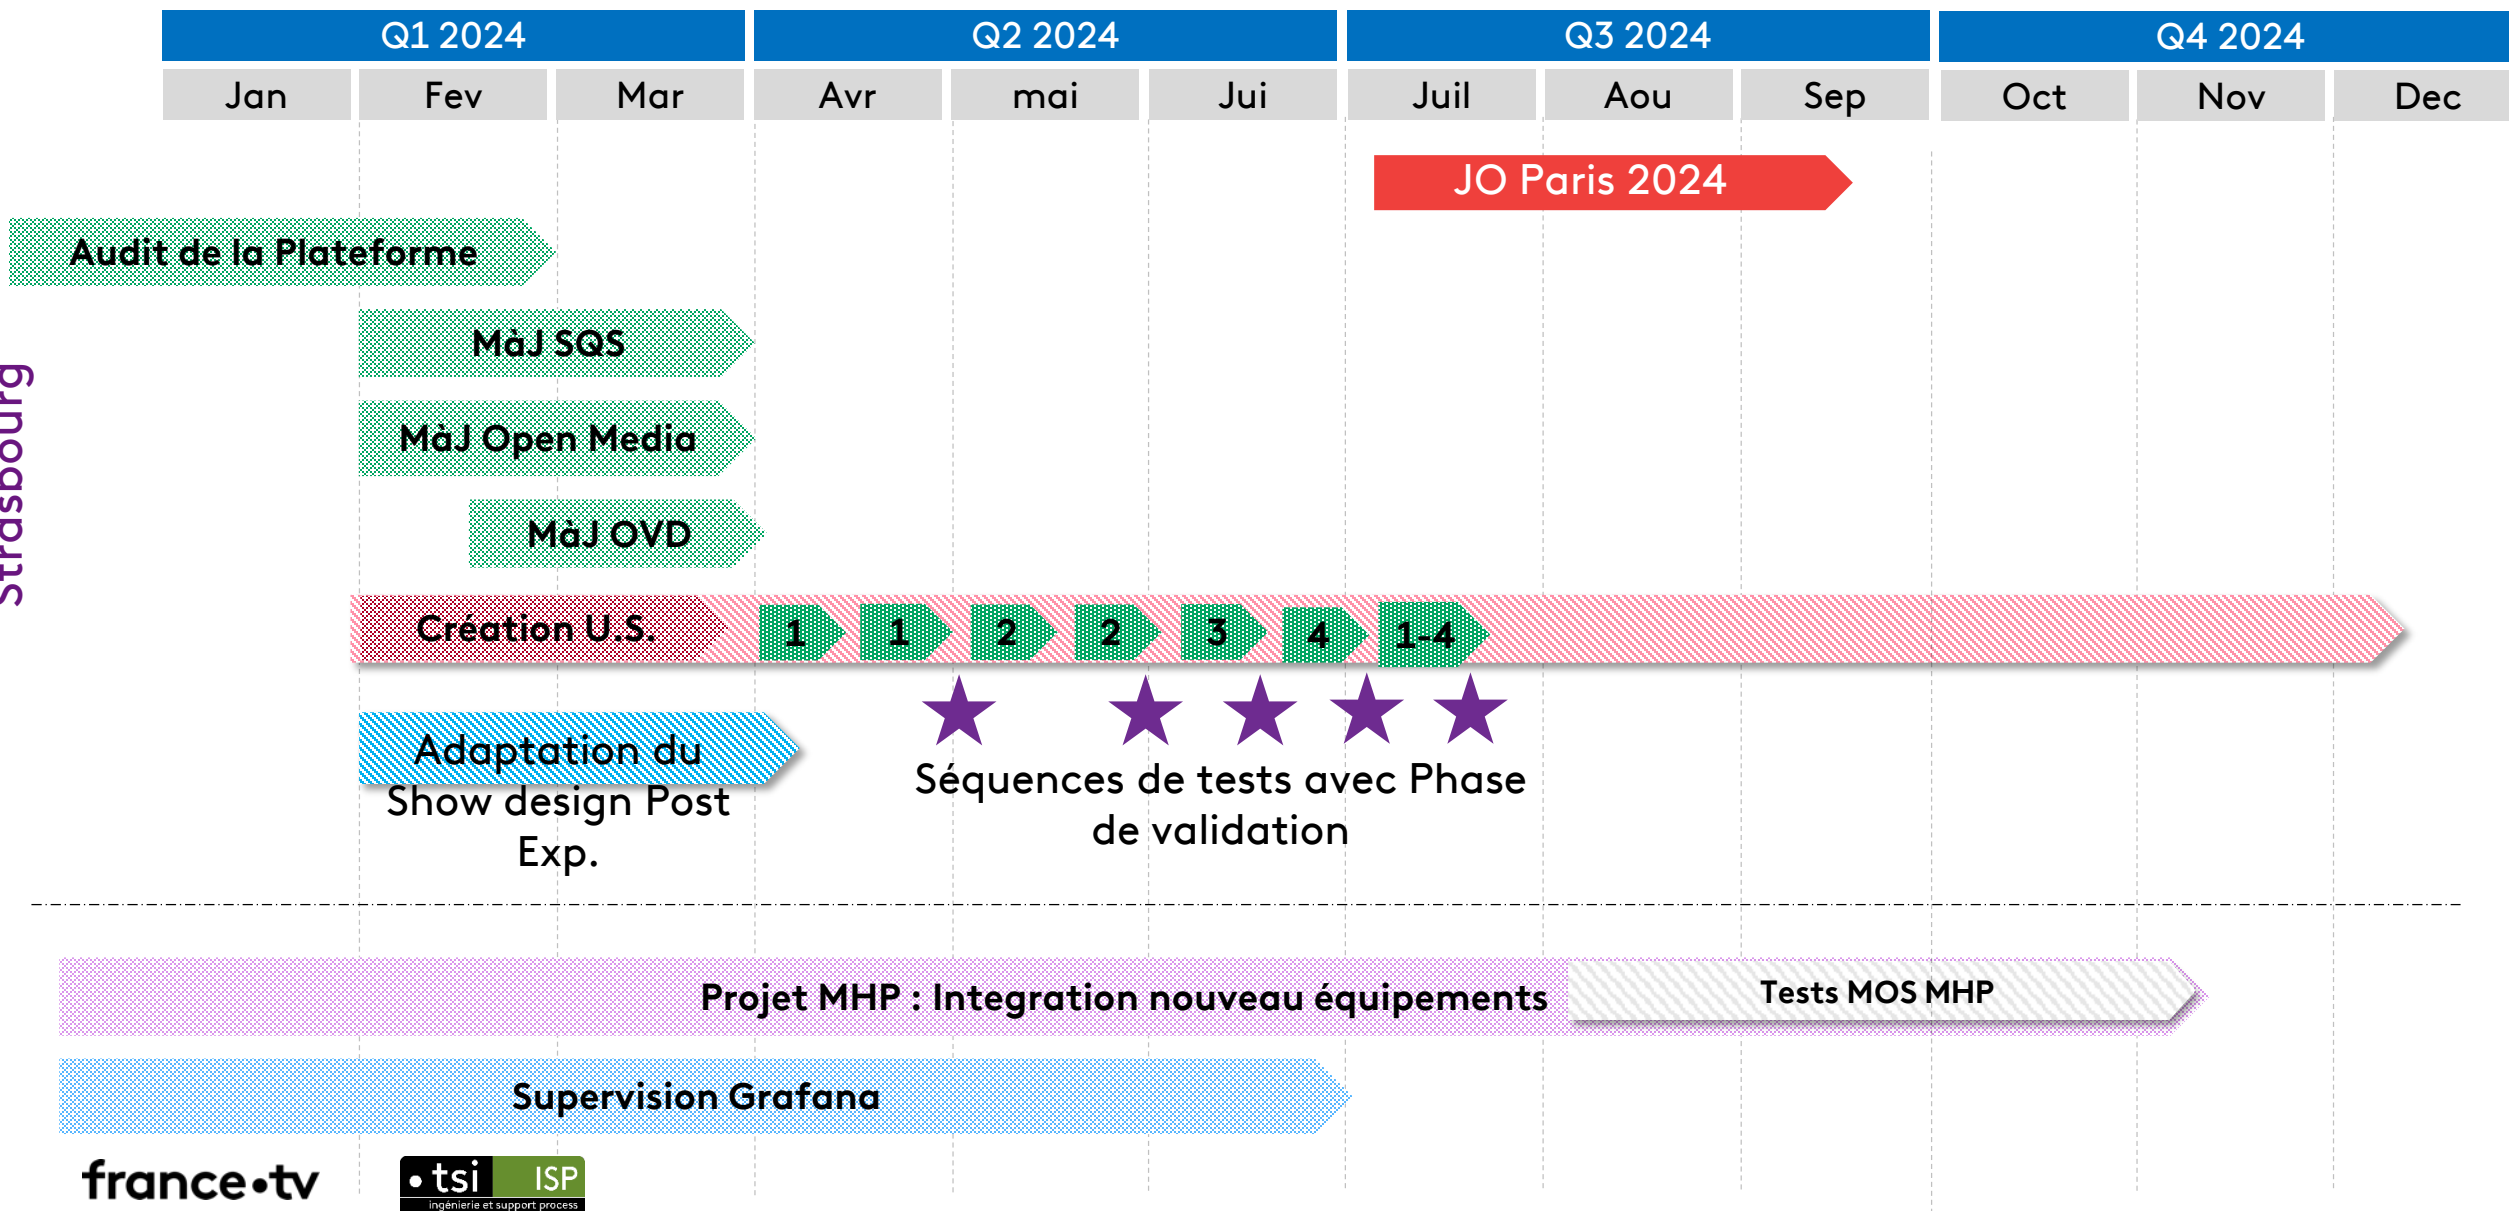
Q1 2024 | Q2 2024 | Q3 2024 | Q4 2024

Jan | Fev | Mar | Avr | mai | Jui | Juil | Aou | Sep | Oct | Nov | Dec

JO Paris 2024

Strasbourg

Audit de la Plateforme

MàJ SQS

MàJ Open Media

MàJ OVD

Création U.S.

1 1 2 2 3 4 1-4

Adaptation du Show design Post Exp.

Séquences de tests avec Phase de validation

Projet MHP : Integration nouveau équipements

Tests MOS MHP

Supervision Grafana

france•tv

•tsi ISP
ingénierie et support process